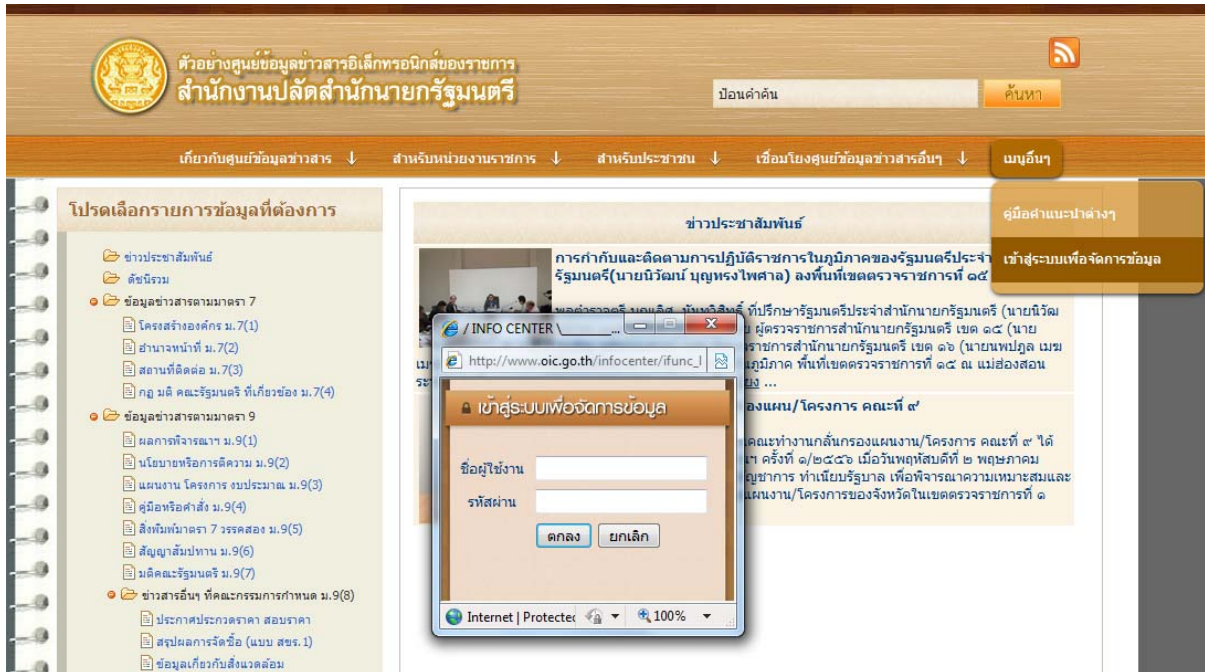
ตัวอย่างศูนย์ข้อมูลข่าวสารอิเล็กทรอนิกส์ของราชการ
สำนักงานปลัดสำนักนายกรัฐมนตรี

ป้อนคำค้น
ค้นหา

เกี่ยวกับศูนย์ข้อมูลข่าวสาร ↓
สำหรับหน่วยงานราชการ ↓
สำหรับประชาชน ↓
เชื่อมโยงศูนย์ข้อมูลข่าวสารอื่นๆ ↓
เมนูอื่นๆ

คู่มือคำแนะนำต่างๆ
เข้าสู่ระบบเพื่อจัดการข้อมูล

โปรดเลือกรายการข้อมูลที่ต้องการ

ข่าวประชาสัมพันธ์
ดัชนีรวม
ข้อมูลข่าวสารตามมาตรา 7
โครงสร้างองค์กร ม.7(1)
อำนาจหน้าที่ ม.7(2)
สถานที่ติดต่อ ม.7(3)
กฎ มติ คณะรัฐมนตรี ที่เกี่ยวข้อง ม.7(4)
ข้อมูลข่าวสารตามมาตรา 9
ผลการพิจารณาฯ ม.9(1)
นโยบายหรือการตีความ ม.9(2)
แผนงาน โครงการ งบประมาณ ม.9(3)
คู่มือหรือคำสั่ง ม.9(4)
สิ่งพิมพ์มาตรา 7 วรรคสอง ม.9(5)
สัญญาสัมปทาน ม.9(6)
มติคณะรัฐมนตรี ม.9(7)
ข่าวสารอื่นๆ ที่คณะกรรมการกำหนด ม.9(8)
ประกาศประกวดราคา สอบราคา
สรุปผลการจัดซื้อ (แบบ สขร.1)
ข้อมูลเกี่ยวกับสิ่งแวดล้อม

ข่าวประชาสัมพันธ์

การกำกับและติดตามการปฏิบัติราชการในภูมิภาคของรัฐมนตรีประจำ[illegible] รัฐมนตรี(นายนิวัฒน์ บุญทรงไพศาล) ลงพื้นที่เขตตรวจราชการที่ ๑๕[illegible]

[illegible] ที่ปรึกษารัฐมนตรีประจำสำนักนายกรัฐมนตรี (นายนิวัฒ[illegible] ผู้ตรวจราชการสำนักนายกรัฐมนตรี เขต ๑๕ (นาย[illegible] ราชการสำนักนายกรัฐมนตรี เขต ๑๖ (นายนพปฎล เมฆ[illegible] ภูมิภาค พื้นที่เขตตรวจราชการที่ ๑๔ ณ แม่ฮ่องสอน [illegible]

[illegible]องแผน/โครงการ คณะที่ ๙
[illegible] คณะทำงานกลั่นกรองแผนงาน/โครงการ คณะที่ ๙ ได้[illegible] ครั้งที่ ๑/๒๕๕๖ เมื่อวันพฤหัสบดีที่ ๒ พฤษภาคม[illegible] ญชาการ ทำเนียบรัฐบาล เพื่อพิจารณาความเหมาะสมและ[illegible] แผนงาน/โครงการของจังหวัดในเขตตรวจราชการที่ ๑

/ INFO CENTER \
http://www.oic.go.th/infocenter/ifunc_l
เข้าสู่ระบบเพื่อจัดการข้อมูล
ชื่อผู้ใช้งาน
รหัสผ่าน
ตกลง
ยกเลิก
Internet | Protectec
100%